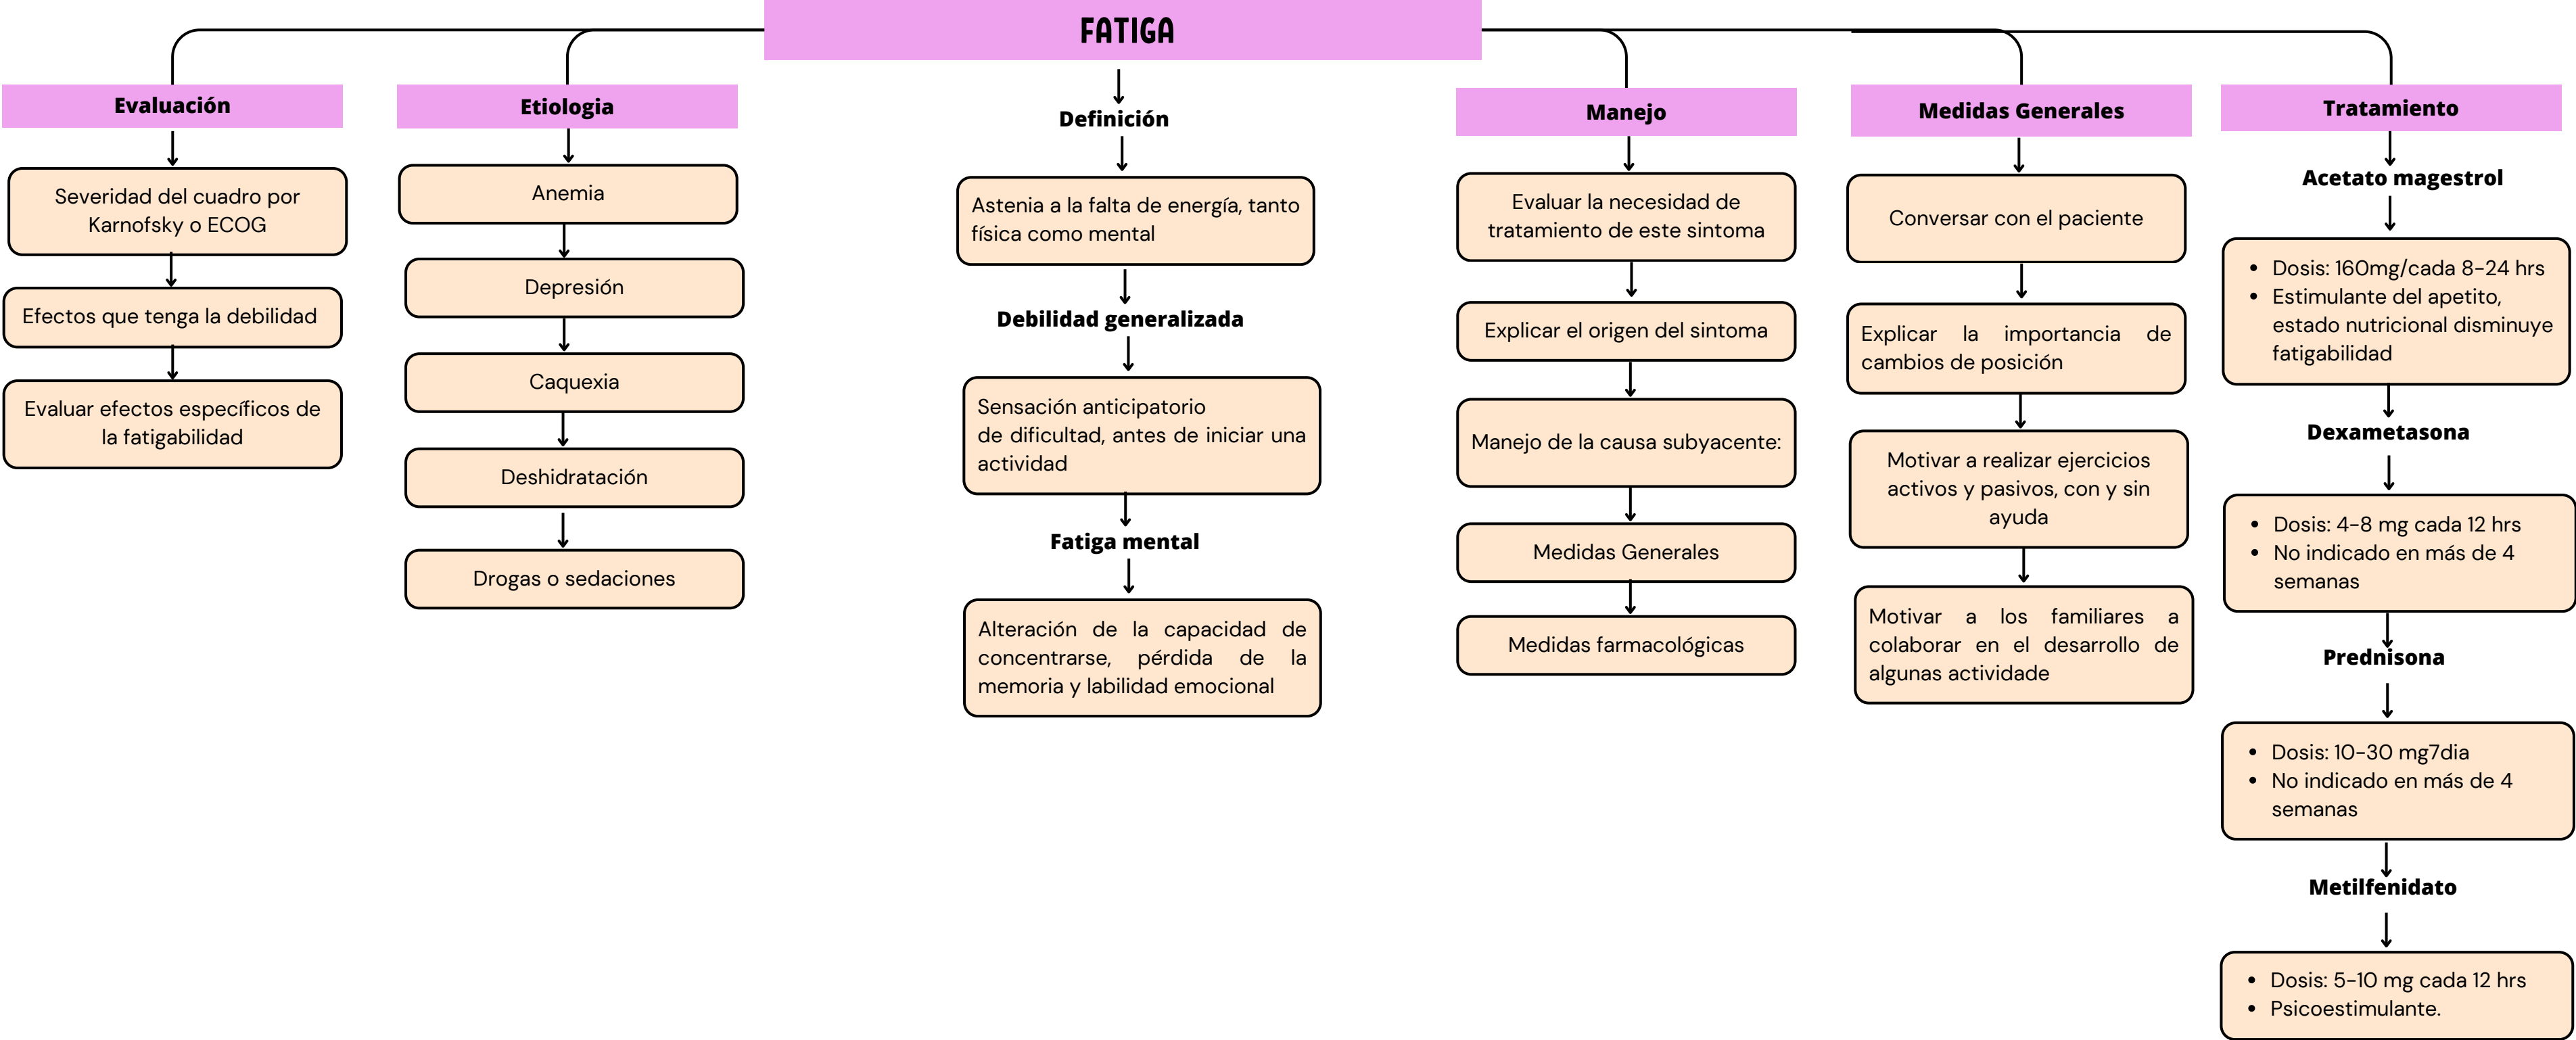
FATIGA

Evaluación

Severidad del cuadro por Karnofsky o ECOG

Efectos que tenga la debilidad

Evaluar efectos específicos de la fatigabilidad

Etiologia

Anemia

Depresión

Caquexia

Deshidratación

Drogas o sedaciones

Definición

Astenia a la falta de energía, tanto física como mental

Debilidad generalizada

Sensación anticipatorio de dificultad, antes de iniciar una actividad

Fatiga mental

Alteración de la capacidad de concentrarse, pérdida de la memoria y labilidad emocional

Manejo

Evaluar la necesidad de tratamiento de este sintoma

Explicar el origen del sintoma

Manejo de la causa subyacente:

Medidas Generales

Medidas farmacológicas

Medidas Generales

Conversar con el paciente

Explicar la importancia de cambios de posición

Motivar a realizar ejercicios activos y pasivos, con y sin ayuda

Motivar a los familiares a colaborar en el desarrollo de algunas actividade

Tratamiento

Acetato magestrol

- Dosis: 160mg/cada 8-24 hrs
- Estimulante del apetito, estado nutricional disminuye fatigabilidad

Dexametasona

- Dosis: 4-8 mg cada 12 hrs
- No indicado en más de 4 semanas

Prednisona

- Dosis: 10-30 mg7dia
- No indicado en más de 4 semanas

Metilfenidato

- Dosis: 5-10 mg cada 12 hrs
- Psicoestimulante.